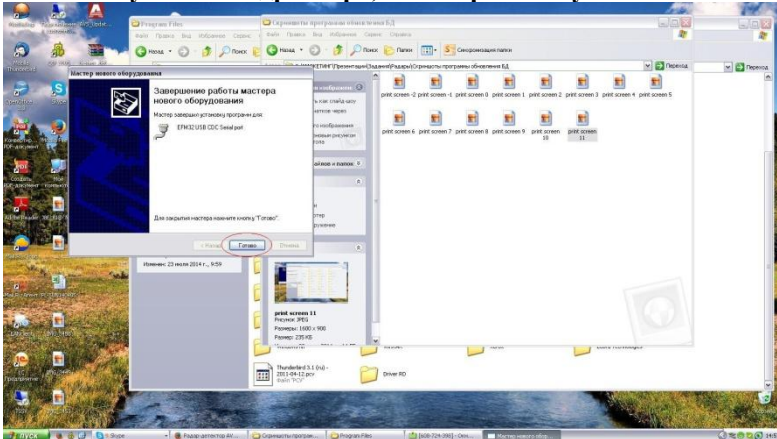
Program Files

Скриншоты программы обновления БД

Файл Правка Вид Избранное Сервис Справка

Назад Поиск Папки Синхронизация папки

Переход

Мастер нового оборудования

Завершение работы мастера нового оборудования

Мастер завершил установку программ для:

EFM32 USB CDC Serial port

Для закрытия мастера нажмите кнопку "Готово".

< Назад Готово Отмена

print screen -2 print screen -1 print screen 0 print screen 1 print screen 2 print screen 3 print screen 4 print screen 5

print screen 6 print screen 7 print screen 8 print screen 9 print screen 10 print screen 11

print screen 11
Рисунок JPEG
Размеры: 1600 x 900
Размер: 235 КБ

Изменен: 23 июля 2014 г., 9:59

Thunderbird 3.1 (ru) - 2011-04-12.pcv
Файл "PCV"

Driver RD

Пуск